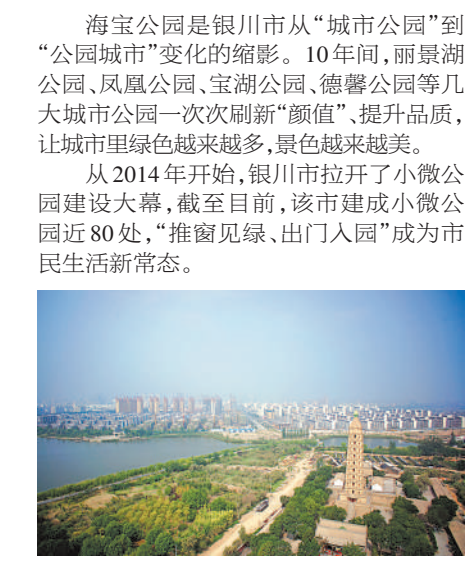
海宝公园是银川市从“城市公园”到“公园城市”变化的缩影。10年间，丽景湖公园、凤凰公园、宝湖公园、德馨公园等几大城市公园一次次刷新“颜值”、提升品质，让城市里绿色越来越多，景色越来越美。

从2014年开始，银川市拉开了小微公园建设大幕，截至目前，该市建成小微公园近80处，“推窗见绿、出门入园”成为市民生活新常态。